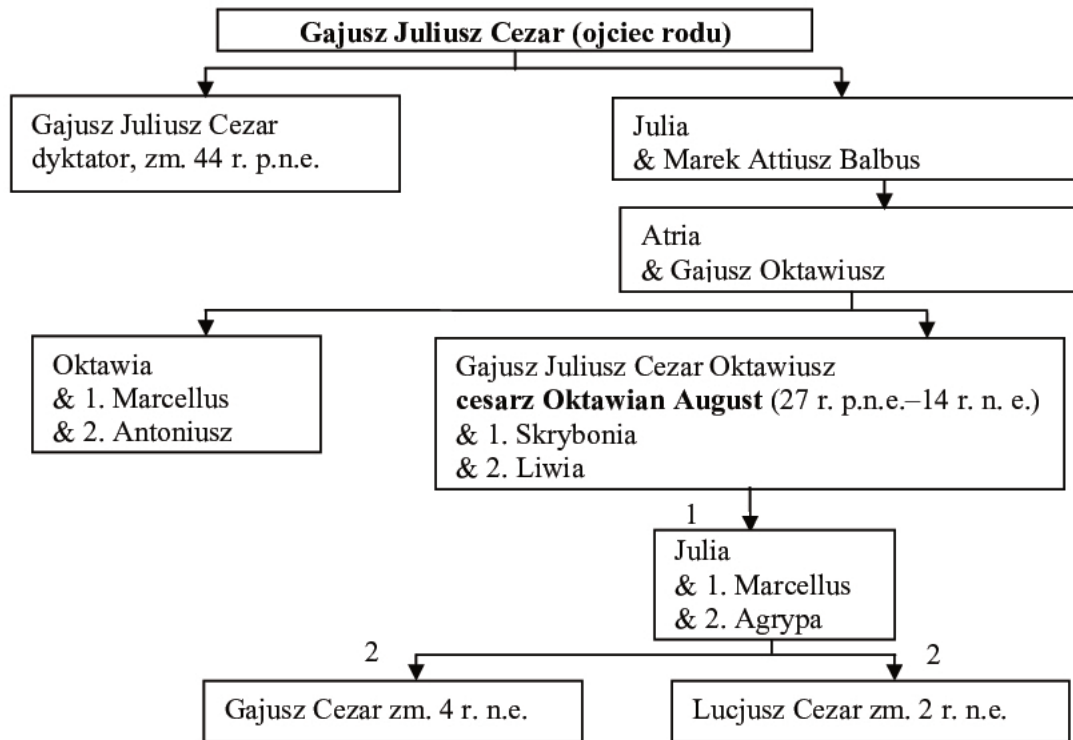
**Gajusz Juliusz Cezar (ojciec rodu)**

Gajusz Juliusz Cezar
dyktator, zm. 44 r. p.n.e.

Julia
& Marek Attiusz Balbus

Atria
& Gajusz Oktawiusz

Oktawia
& 1. Marcellus
& 2. Antoniusz

Gajusz Juliusz Cezar Oktawiusz
**cesarz Oktawian August** (27 r. p.n.e.–14 r. n. e.)
& 1. Skrybonia
& 2. Liwia

1

Julia
& 1. Marcellus
& 2. Agrypa

2

2

Gajusz Cezar zm. 4 r. n.e.

Lucjusz Cezar zm. 2 r. n.e.